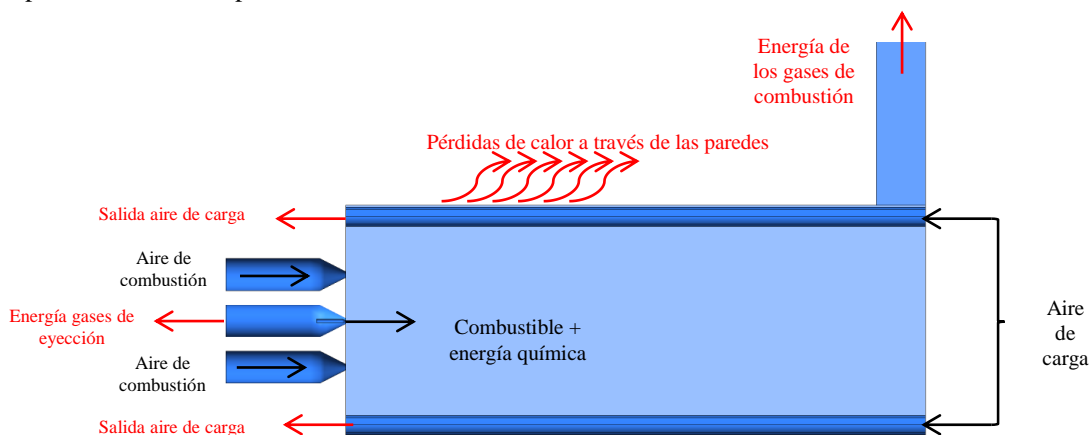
Energía de los gases de combustión

Pérdidas de calor a través de las paredes

Salida aire de carga

Aire de combustión

Energía gases de eyección

Combustible + energía química

Aire de combustión

Aire de carga

Salida aire de carga